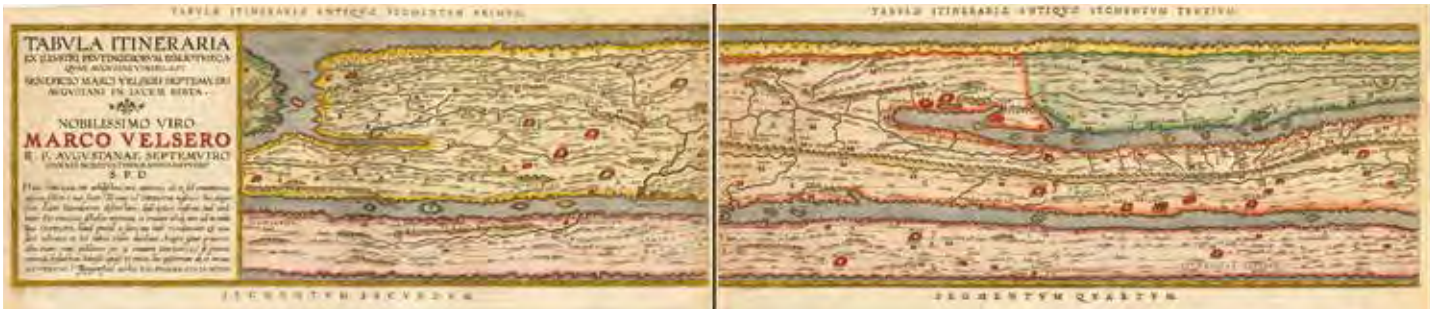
TABVLÆ ITINERARIÆ ANTIQVÆ SEGMENTVM PRIMVM.

TABVLA ITINERARIA EX ILLVSTRI PEVTINGERORVM BIBLIOTHECA QVÆ AVGVSTÆ VINDELIC. EST BENEFICIO MARCI VELSERI SEPTEMVIRI AVGVSTANI IN LVCEM EDITA.

NOBILISSIMO VIRO MARCO VELSERO R. P. AVGVSTANAE SEPTEMVIRO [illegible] S. P. D.

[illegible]

SEGMENTVM SECVNDVM.

TABVLÆ ITINERARIÆ ANTIQVÆ SEGMENTVM TERTIVM.

SEGMENTVM QVARTVM.